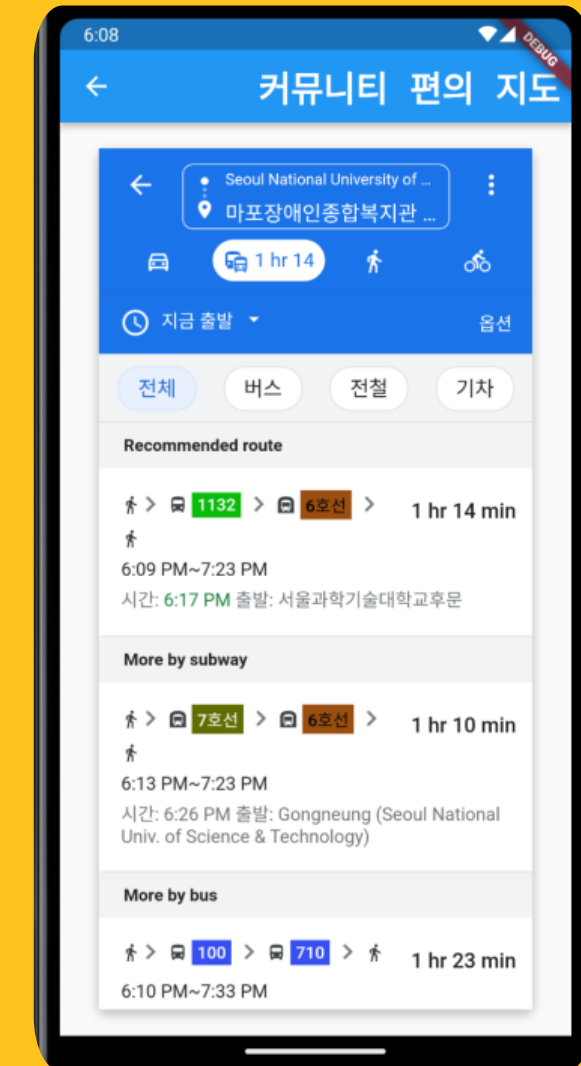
6:08

DEBUG

← 커뮤니티 편의 지도

←
Seoul National University of ...
마포장애인종합복지관 ...
⋮

1 hr 14

지금 출발 ▾
옵션

전체
버스
전철
기차

Recommended route

> 1132 > 6호선 >
1 hr 14 min
6:09 PM~7:23 PM
시간: 6:17 PM 출발: 서울과학기술대학교후문

More by subway

> 7호선 > 6호선 >
1 hr 10 min
6:13 PM~7:23 PM
시간: 6:26 PM 출발: Gongneung (Seoul National Univ. of Science & Technology)

More by bus

> 100 > 710 >
1 hr 23 min
6:10 PM~7:33 PM